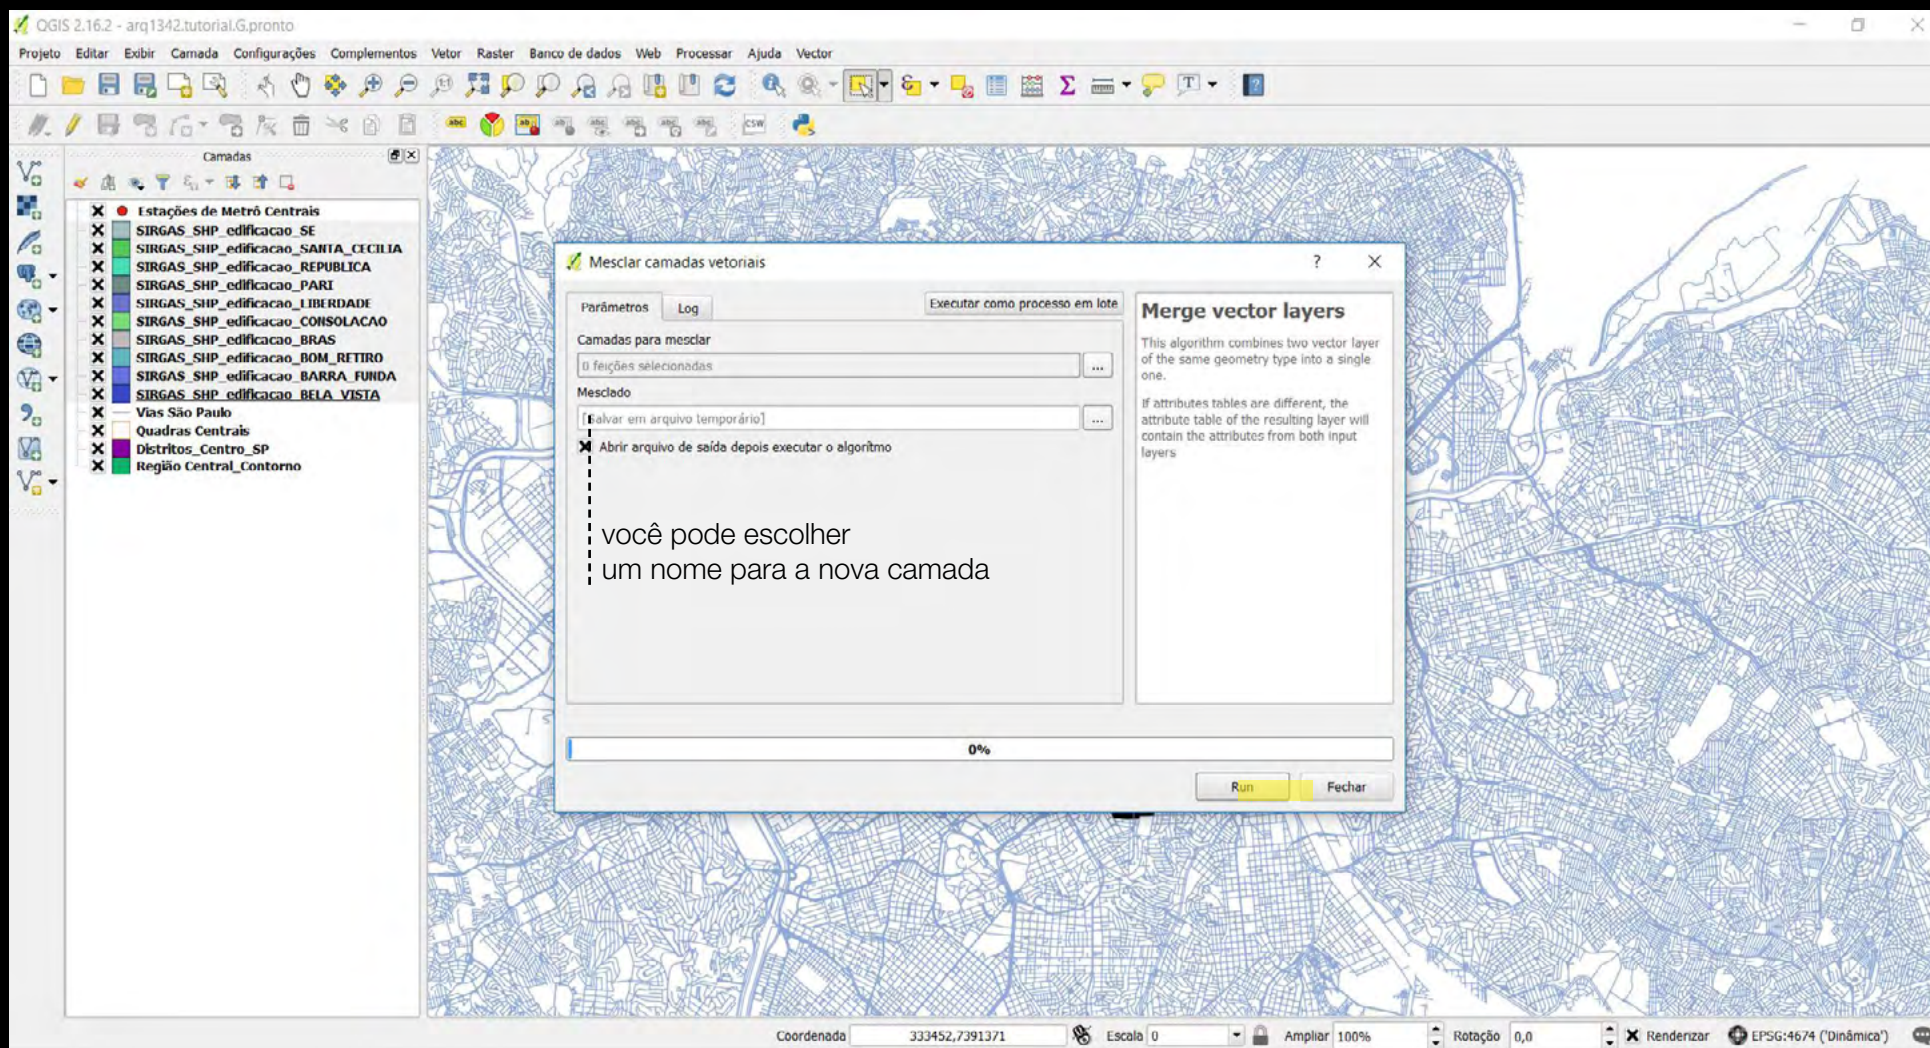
QGIS 2.16.2 - arq1342.tutorial.G.pronto

Projeto Editar Exibir Camada Configurações Complementos Vetor Raster Banco de dados Web Processar Ajuda Vector

Camadas

Estações de Metrô Centrais
SIRGAS_SHP_edificacao_SE
SIRGAS_SHP_edificacao_SANTA_CECILIA
SIRGAS_SHP_edificacao_REPUBLICA
SIRGAS_SHP_edificacao_PARI
SIRGAS_SHP_edificacao_LIBERDADE
SIRGAS_SHP_edificacao_CONSOLACAO
SIRGAS_SHP_edificacao_BRAS
SIRGAS_SHP_edificacao_BOM_RETIRO
SIRGAS_SHP_edificacao_BARRA_FUNDA
SIRGAS_SHP_edificacao_BELA_VISTA
Vias São Paulo
Quadras Centrais
Distritos_Centro_SP
Região Central_Contorno

Mesclar camadas vetoriais

?

Parâmetros Log

Executar como processo em lote

Camadas para mesclar

0 feições selecionadas

...

Mesclado

[Salvar em arquivo temporário]

...

Abrir arquivo de saída depois executar o algoritmo

você pode escolher
um nome para a nova camada

Merge vector layers

This algorithm combines two vector layer of the same geometry type into a single one.

If attributes tables are different, the attribute table of the resulting layer will contain the attributes from both input layers

0%

Run

Fechar

Coordenada 333452,7391371 Escala 0 Ampliar 100% Rotação 0,0 Renderizar EPSG:4674 ('Dinâmica')